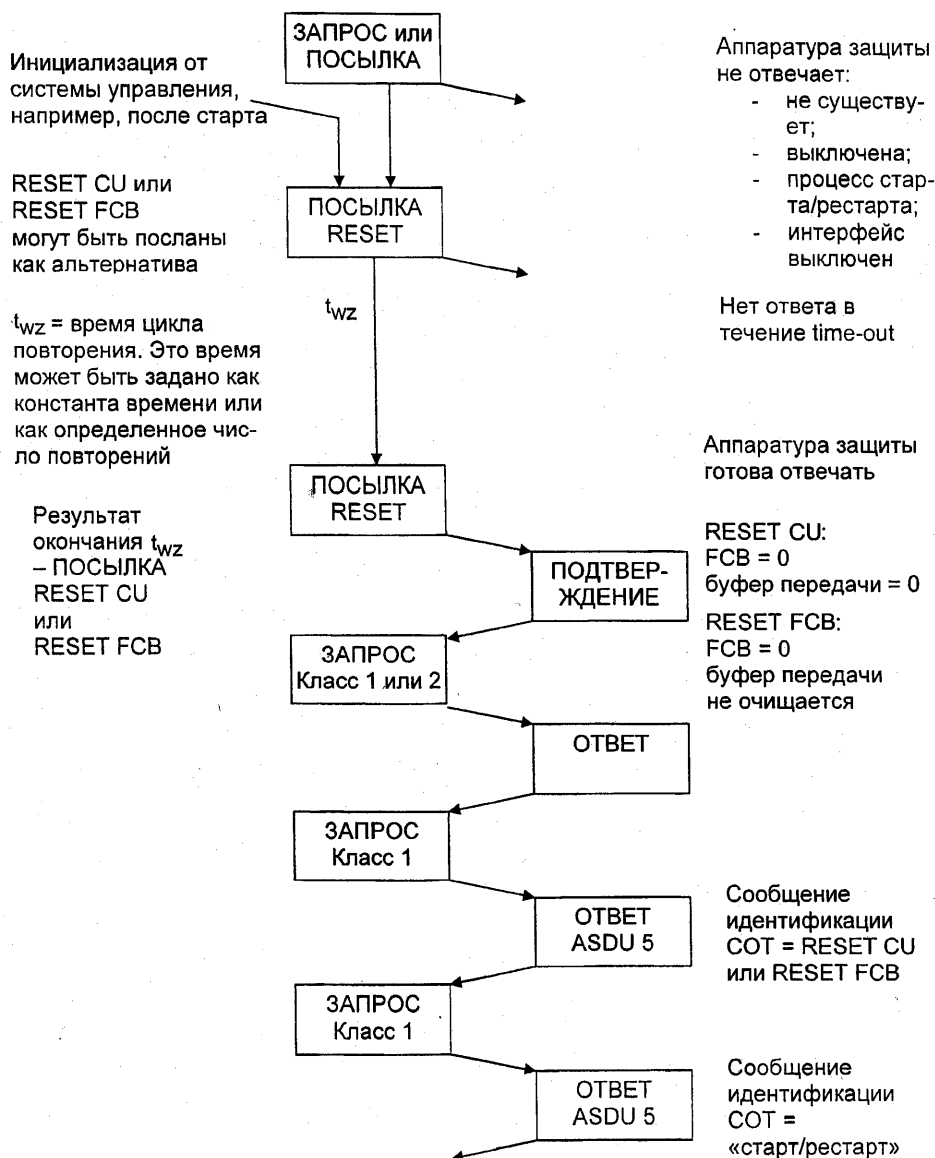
ЗАПРОС или ПОСЫЛКА

Инициализация от системы управления, например, после старта

Аппаратура защиты не отвечает:
- не существует;
- выключена;
- процесс старта/рестарта;
- интерфейс выключен

RESET CU или RESET FCB могут быть посланы как альтернатива

ПОСЫЛКА RESET

Нет ответа в течение time-out

$t_{WZ}$

$t_{WZ}$ = время цикла повторения. Это время может быть задано как константа времени или как определенное число повторений

Аппаратура защиты готова отвечать

ПОСЫЛКА RESET

Результат окончания $t_{WZ}$ – ПОСЫЛКА RESET CU или RESET FCB

RESET CU:
FCB = 0
буфер передачи = 0

ПОДТВЕРЖДЕНИЕ

RESET FCB:
FCB = 0
буфер передачи не очищается

ЗАПРОС Класс 1 или 2

ОТВЕТ

ЗАПРОС Класс 1

ОТВЕТ ASDU 5

Сообщение идентификации COT = RESET CU или RESET FCB

ЗАПРОС Класс 1

ОТВЕТ ASDU 5

Сообщение идентификации COT = «старт/рестарт»